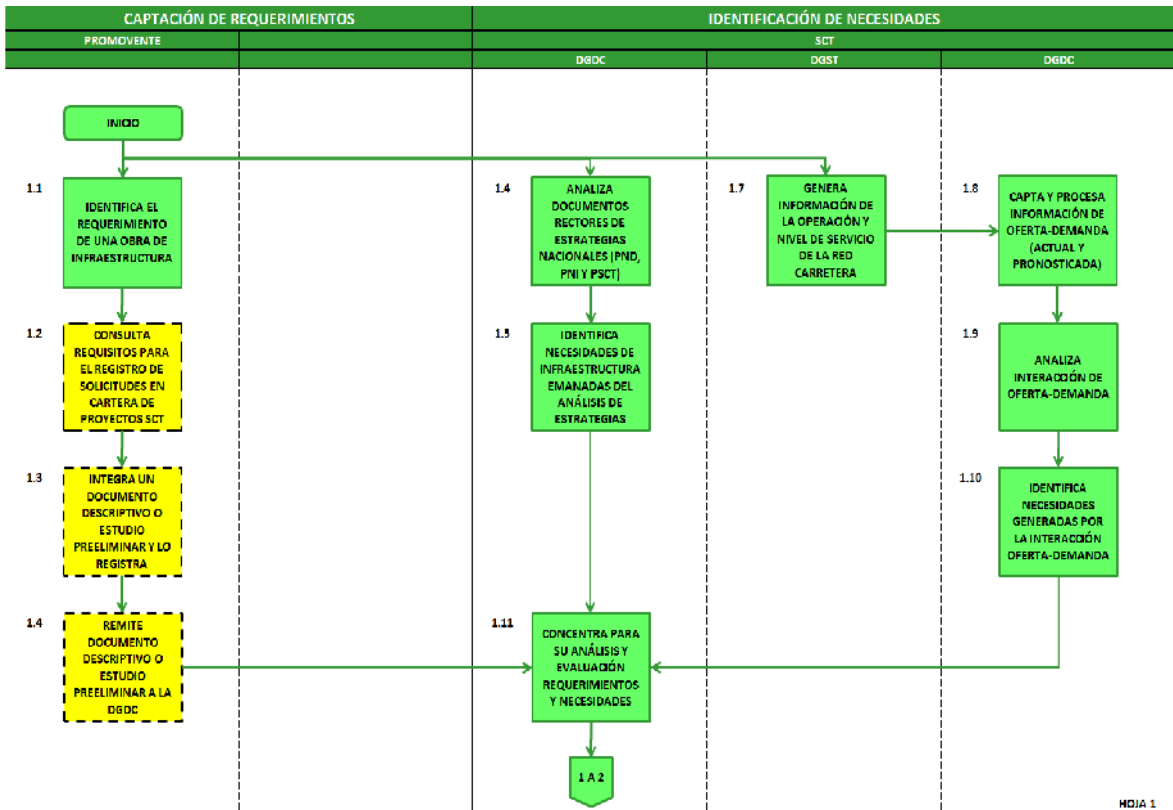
CAPTACIÓN DE REQUERIMIENTOS

PROMOVENTE

IDENTIFICACIÓN DE NECESIDADES

SCT

DGDC

DGST

DGDC

INICIO

1.1 IDENTIFICA EL REQUERIMIENTO DE UNA OBRA DE INFRAESTRUCTURA

1.2 CONSULTA REQUISITOS PARA EL REGISTRO DE SOLICITUDES EN CARTERA DE PROYECTOS SCT

1.3 INTEGRA UN DOCUMENTO DESCRIPTIVO O ESTUDIO PREELIMINAR Y LO REGISTRA

1.4 REMITE DOCUMENTO DESCRIPTIVO O ESTUDIO PREELIMINAR A LA DGDC

1.4 ANALIZA DOCUMENTOS RECTORES DE ESTRATEGIAS NACIONALES (PND, PNI Y PSCT)

1.5 IDENTIFICA NECESIDADES DE INFRAESTRUCTURA EMANADAS DEL ANÁLISIS DE ESTRATEGIAS

1.7 GENERA INFORMACIÓN DE LA OPERACIÓN Y NIVEL DE SERVICIO DE LA RED CARRETERA

1.8 CAPTA Y PROCESA INFORMACIÓN DE OFERTA-DEMANDA (ACTUAL Y PRONOSTICADA)

1.9 ANALIZA INTERACCIÓN DE OFERTA-DEMANDA

1.10 IDENTIFICA NECESIDADES GENERADAS POR LA INTERACCIÓN OFERTA-DEMANDA

1.11 CONCENTRA PARA SU ANÁLISIS Y EVALUACIÓN REQUERIMIENTOS Y NECESIDADES

1 A 2

HOJA 1